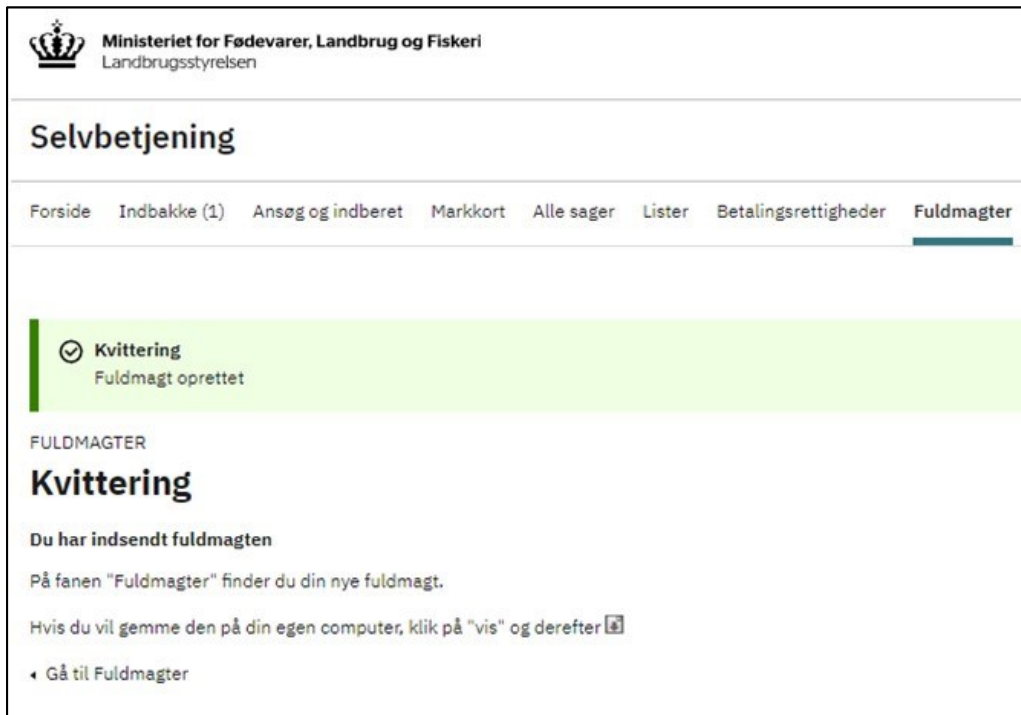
Ministeriet for Fødevarer, Landbrug og Fiskeri
Landbrugsstyrelsen

Selvbetjening

Forside Indbakke (1) Ansøg og indberet Markkort Alle sager Lister Betalingsrettigheder Fuldmagter

Kvittering
Fuldmagt oprettet

FULDMAGTER

Kvittering

Du har indsendt fuldmagten

På fanen "Fuldmagter" finder du din nye fuldmagt.

Hvis du vil gemme den på din egen computer, klik på "vis" og derefter

Gå til Fuldmagter